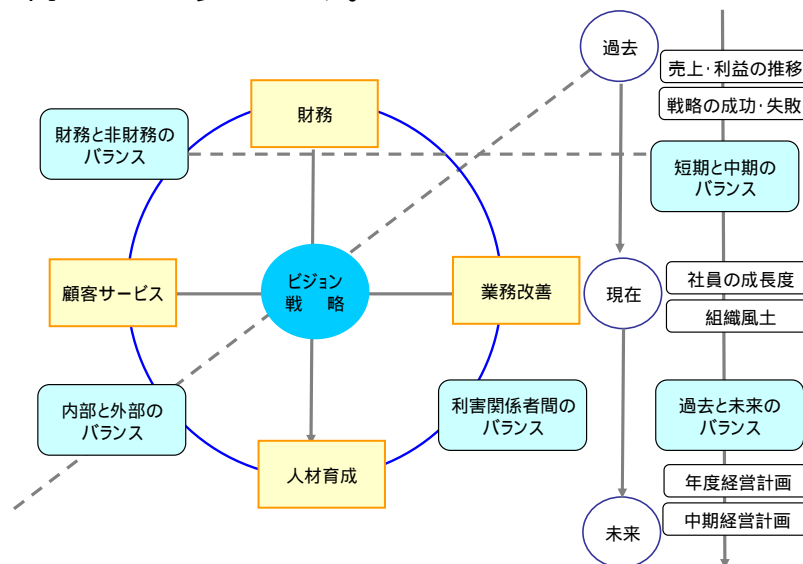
財務と非財務の
バランス

財務

ビジョン
戦　略

顧客サービス

業務改善

内部と外部の
バランス

人材育成

利害関係者間の
バランス

過去

売上･利益の推移

戦略の成功･失敗

短期と中期の
バランス

現在

社員の成長度

組織風土

過去と未来の
バランス

年度経営計画

中期経営計画

未来